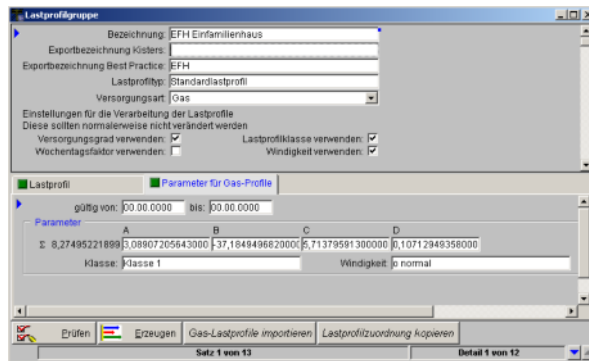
Lastprofilgruppe

Bezeichnung: EFH Einfamilienhaus
Exportbezeichnung Kisters:
Exportbezeichnung Best Practice: EFH
Lastprofiltyp: Standardlastprofil
Versorgungsart: Gas

Einstellungen für die Verarbeitung der Lastprofile
Diese sollten normalerweise nicht verändert werden
Versorgungsgrad verwenden: ☑
Wochentagsfaktor verwenden: ☐
Lastprofilklasse verwenden: ☑
Windigkeit verwenden: ☑

Lastprofil
Parameter für Gas-Profile

gültig von: 00.00.0000 bis: 00.00.0000

Parameter
| | A | B | C | D |
|---|---|---|---|---|
| Σ 8,27495221899 | 3,08907205643000 | -37,1849496820000 | 5,71379591300000 | 0,10712949358000 |

Klasse: Klasse 1
Windigkeit: o normal

Prüfen
Erzeugen
Gas-Lastprofile importieren
Lastprofilzuordnung kopieren

Satz 1 von 13
Detail 1 von 12